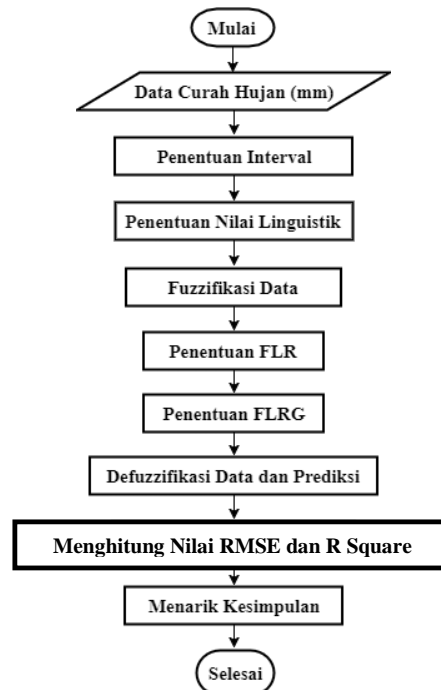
Mulai

Data Curah Hujan (mm)

Penentuan Interval

Penentuan Nilai Linguistik

Fuzzifikasi Data

Penentuan FLR

Penentuan FLRG

Defuzzifikasi Data dan Prediksi

Menghitung Nilai RMSE dan R Square

Menarik Kesimpulan

Selesai